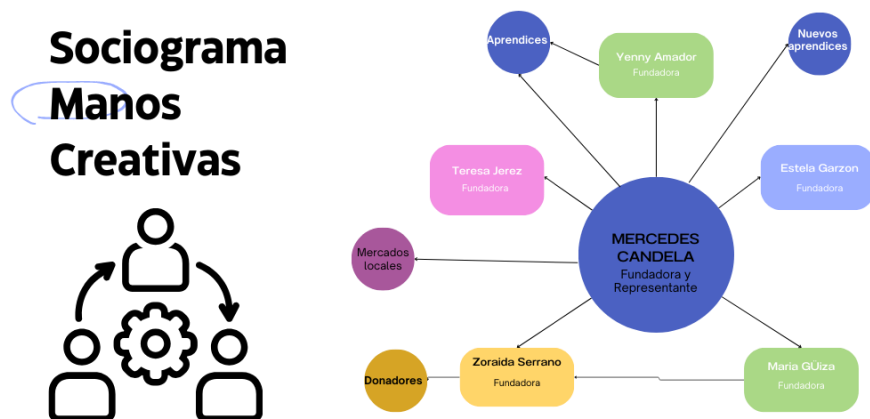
Sociograma Manos Creativas

Aprendices

Yenny Amador
Fundadora

Nuevos aprendices

Teresa Jerez
Fundadora

Estela Garzon
Fundadora

Mercados locales

MERCEDES CANDELA
Fundadora y Representante

Donadores

Zoraida Serrano
Fundadora

Maria GÜiza
Fundadora